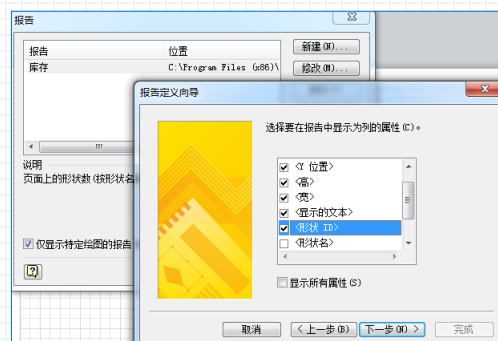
报告

| 报告 | 位置 |
|---|---|
| 库存 | C:\Program Files (x86)\ |

新建(N)...
修改(M)...

说明
页面上的形状数(按形状名

仅显示特定绘图的报告

报告定义向导

选择要在报告中显示为列的属性(C)。

<Y 位置>
<高>
<宽>
<显示的文本>
<形状 ID>
<形状名>

显示所有属性(S)

取消
< 上一步(B)
下一步(N) >
完成